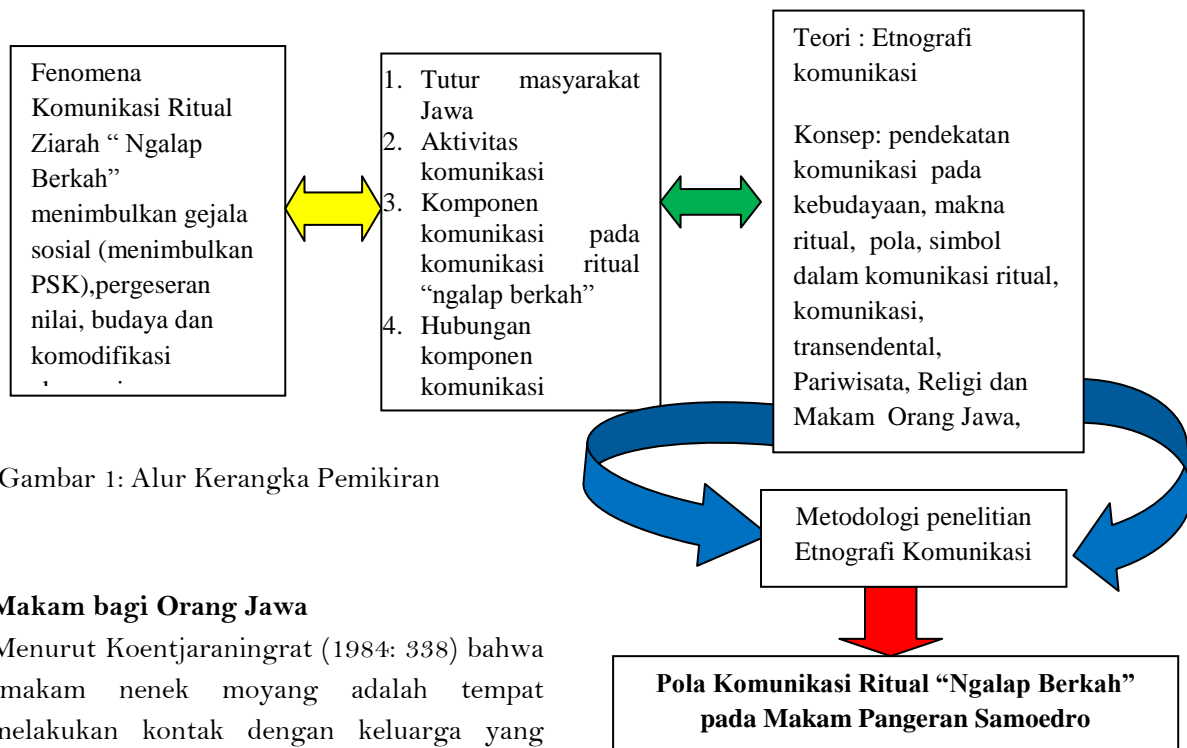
Fenomena Komunikasi Ritual Ziarah " Ngalap Berkah" menimbulkan gejala sosial (menimbulkan PSK),pergeseran nilai, budaya dan komodifikasi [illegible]

1. Tutur masyarakat Jawa
2. Aktivitas komunikasi
3. Komponen komunikasi pada komunikasi ritual "ngalap berkah"
4. Hubungan komponen komunikasi

Teori : Etnografi komunikasi

Konsep: pendekatan komunikasi pada kebudayaan, makna ritual, pola, simbol dalam komunikasi ritual, komunikasi, transendental, Pariwisata, Religi dan Makam Orang Jawa,

Gambar 1: Alur Kerangka Pemikiran

Metodologi penelitian Etnografi Komunikasi

Pola Komunikasi Ritual "Ngalap Berkah" pada Makam Pangeran Samoedro

Makam bagi Orang Jawa

Menurut Koentjaraningrat (1984: 338) bahwa makam nenek moyang adalah tempat melakukan kontak dengan keluarga yang